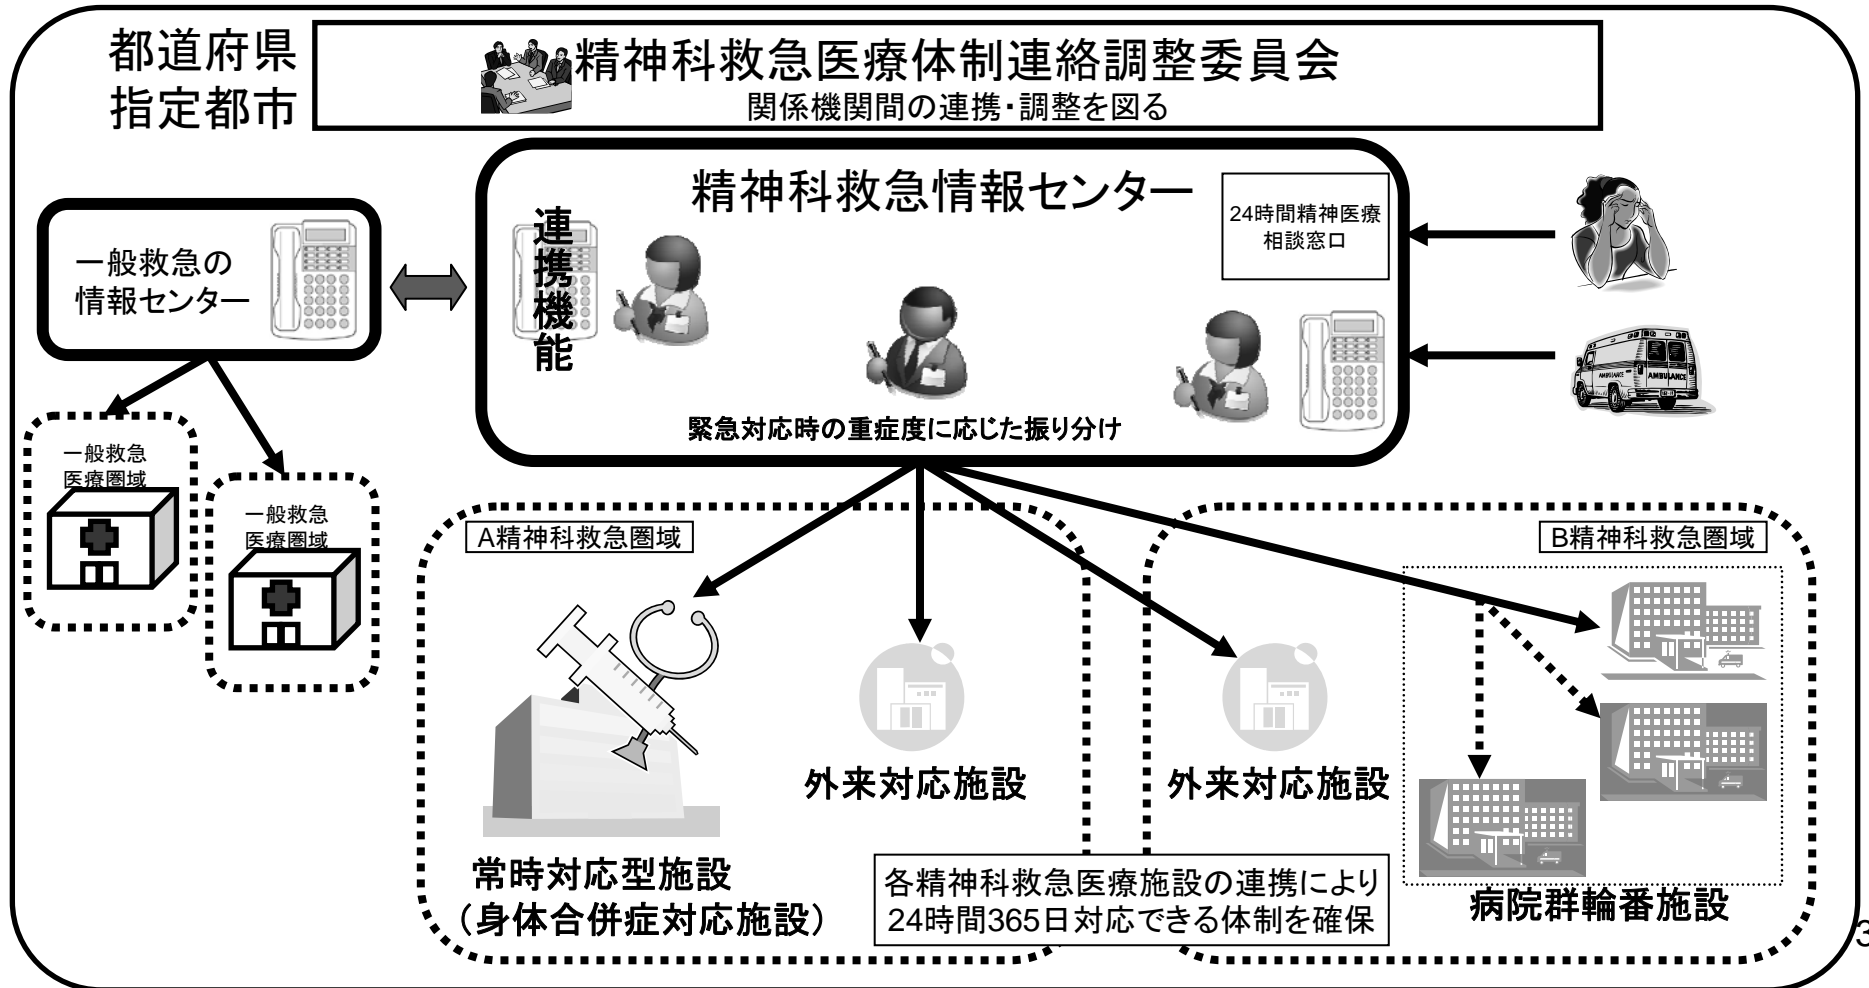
都道府県
指定都市

精神科救急医療体制連絡調整委員会
関係機関間の連携・調整を図る

精神科救急情報センター

24時間精神医療
相談窓口

一般救急の
情報センター

連携機能

緊急対応時の重症度に応じた振り分け

一般救急
医療圏域

一般救急
医療圏域

A精神科救急圏域

B精神科救急圏域

AMBULANCE

外来対応施設

外来対応施設

常時対応型施設
(身体合併症対応施設)

各精神科救急医療施設の連携により
24時間365日対応できる体制を確保

病院群輪番施設

3